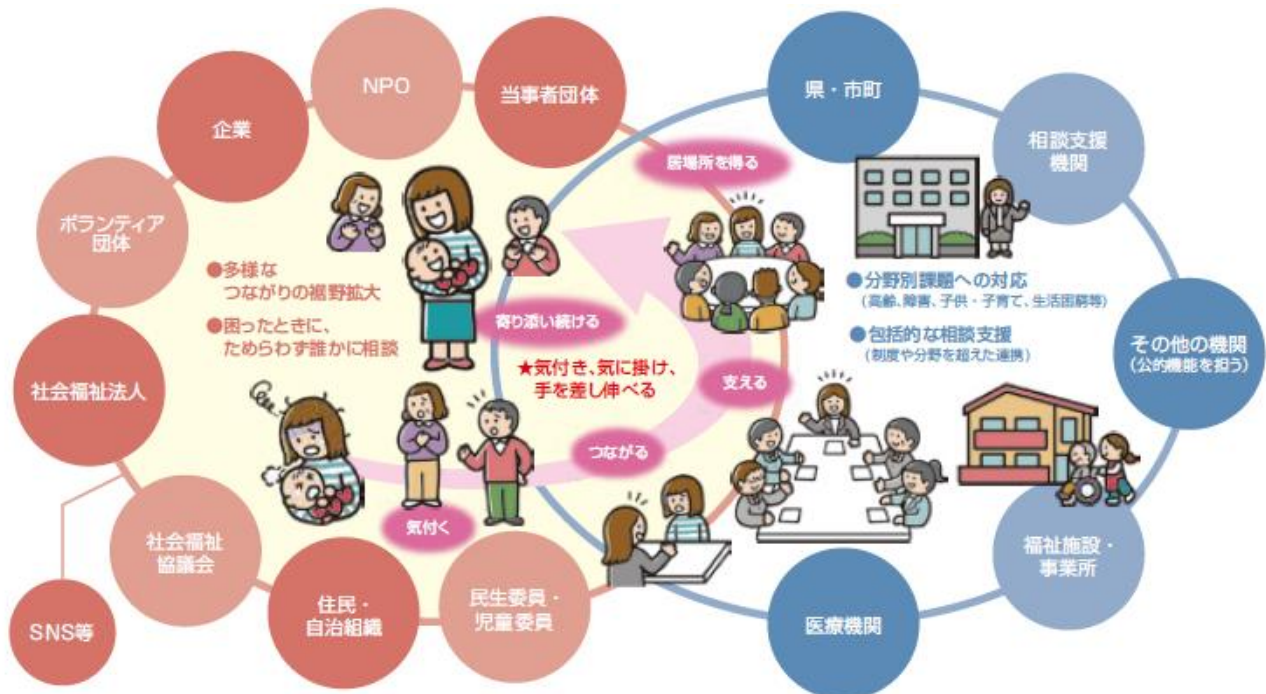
企業

NPO

当事者団体

ボランティア団体

社会福祉法人

SNS等

社会福祉協議会

住民・自治組織

民生委員・児童委員

●多様なつながりの視野拡大

●困ったときに、ためらわず誰かに相談

寄り添い続ける

★気付き、気に掛け、手を差し伸べる

つながる

気付く

支える

居場所を得る

県・市町

相談支援機関

●分野別課題への対応
（高齢、障害、子供・子育て、生活困窮等）

●包括的な相談支援
（制度や分野を超えた連携）

その他の機関
（公的機能を担う）

福祉施設・事業所

医療機関